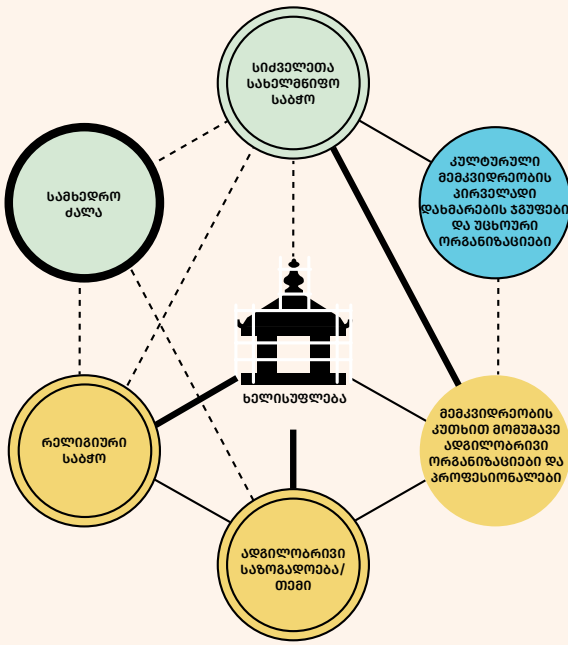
სიძველეთა სახელმწიფო საბჭო

სამხედრო ძალა

კულტურული მემკვიდრეობის პირველადი დახმარების ჯგუფები და უცხოური ორგანიზაციები

ხელისუფლება

რელიგიური საბჭო

მემკვიდრეობის კუთხით მომუშავე ადგილობრივი ორგანიზაციები და პროფესიონალები

ადგილობრივი საზოგადოება/ თემი